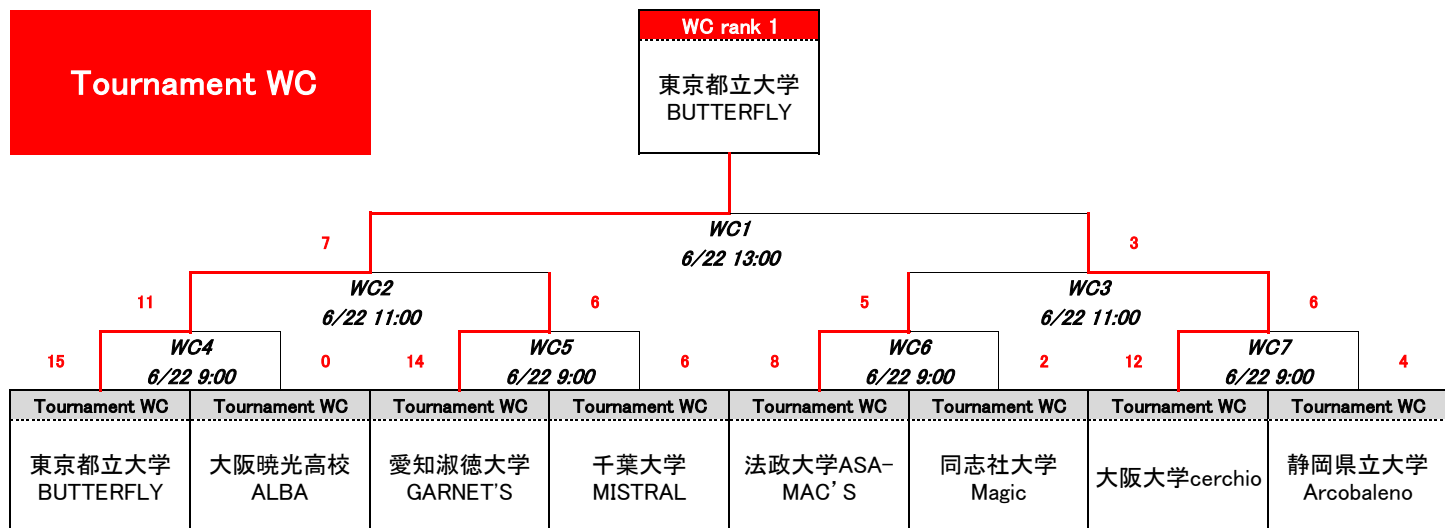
Tournament WC

WC rank 1

東京都立大学
BUTTERFLY

WC1
6/22 13:00

7

3

WC2
6/22 11:00

11

6

WC3
6/22 11:00

5

6

15

WC4
6/22 9:00

0

14

WC5
6/22 9:00

6

8

WC6
6/22 9:00

2

12

WC7
6/22 9:00

4

| Tournament WC | Tournament WC | Tournament WC | Tournament WC | Tournament WC | Tournament WC | Tournament WC | Tournament WC |
|---|---|---|---|---|---|---|---|
| 東京都立大学 BUTTERFLY | 大阪暁光高校 ALBA | 愛知淑徳大学 GARNET'S | 千葉大学 MISTRAL | 法政大学ASA-MAC'S | 同志社大学 Magic | 大阪大学cerchio | 静岡県立大学 Arcobaleno |